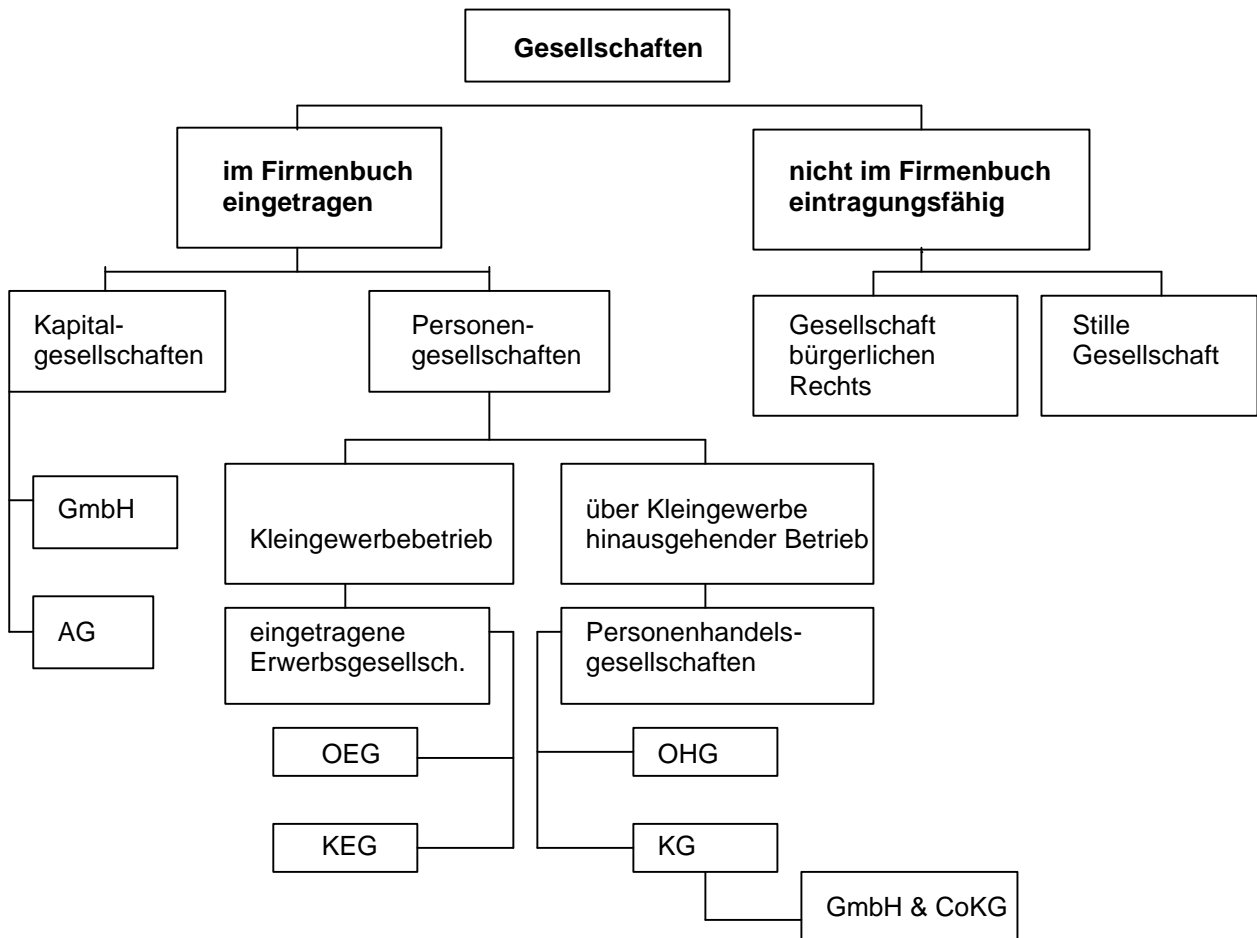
Gesellschaften

im Firmenbuch eingetragen

nicht im Firmenbuch eintragungsfähig

Kapitalgesellschaften

Personengesellschaften

Gesellschaft bürgerlichen Rechts

Stille Gesellschaft

GmbH

AG

Kleingewerbebetrieb

über Kleingewerbe hinausgehender Betrieb

eingetragene Erwerbsgesellsch.

Personenhandelsgesellschaften

OEG

KEG

OHG

KG

GmbH & CoKG